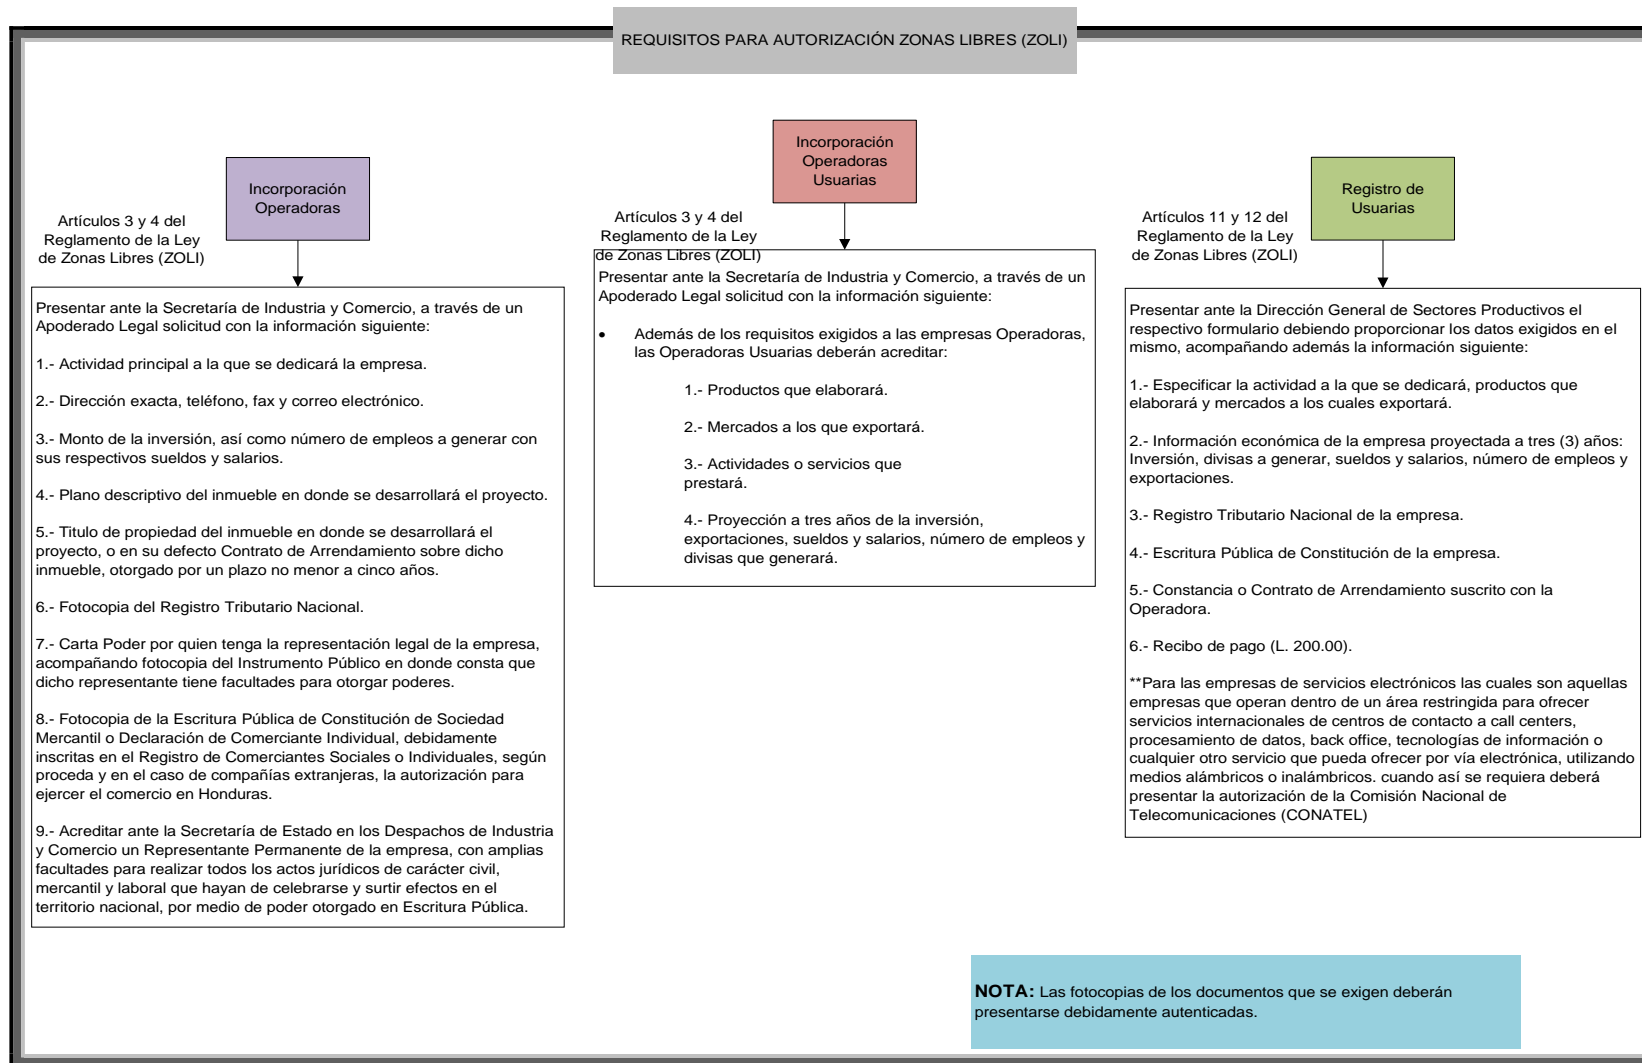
REQUISITOS PARA AUTORIZACIÓN ZONAS LIBRES (ZOLI)

Incorporación Operadoras

Artículos 3 y 4 del Reglamento de la Ley de Zonas Libres (ZOLI)

Presentar ante la Secretaría de Industria y Comercio, a través de un Apoderado Legal solicitud con la información siguiente:

1.- Actividad principal a la que se dedicará la empresa.

2.- Dirección exacta, teléfono, fax y correo electrónico.

3.- Monto de la inversión, así como número de empleos a generar con sus respectivos sueldos y salarios.

4.- Plano descriptivo del inmueble en donde se desarrollará el proyecto.

5.- Titulo de propiedad del inmueble en donde se desarrollará el proyecto, o en su defecto Contrato de Arrendamiento sobre dicho inmueble, otorgado por un plazo no menor a cinco años.

6.- Fotocopia del Registro Tributario Nacional.

7.- Carta Poder por quien tenga la representación legal de la empresa, acompañando fotocopia del Instrumento Público en donde consta que dicho representante tiene facultades para otorgar poderes.

8.- Fotocopia de la Escritura Pública de Constitución de Sociedad Mercantil o Declaración de Comerciante Individual, debidamente inscritas en el Registro de Comerciantes Sociales o Individuales, según proceda y en el caso de compañías extranjeras, la autorización para ejercer el comercio en Honduras.

9.- Acreditar ante la Secretaría de Estado en los Despachos de Industria y Comercio un Representante Permanente de la empresa, con amplias facultades para realizar todos los actos jurídicos de carácter civil, mercantil y laboral que hayan de celebrarse y surtir efectos en el territorio nacional, por medio de poder otorgado en Escritura Pública.

Incorporación Operadoras Usuarias

Artículos 3 y 4 del Reglamento de la Ley de Zonas Libres (ZOLI)

Presentar ante la Secretaría de Industria y Comercio, a través de un Apoderado Legal solicitud con la información siguiente:

• Además de los requisitos exigidos a las empresas Operadoras, las Operadoras Usuarias deberán acreditar:

1.- Productos que elaborará.

2.- Mercados a los que exportará.

3.- Actividades o servicios que prestará.

4.- Proyección a tres años de la inversión, exportaciones, sueldos y salarios, número de empleos y divisas que generará.

Registro de Usuarias

Artículos 11 y 12 del Reglamento de la Ley de Zonas Libres (ZOLI)

Presentar ante la Dirección General de Sectores Productivos el respectivo formulario debiendo proporcionar los datos exigidos en el mismo, acompañando además la información siguiente:

1.- Especificar la actividad a la que se dedicará, productos que elaborará y mercados a los cuales exportará.

2.- Información económica de la empresa proyectada a tres (3) años: Inversión, divisas a generar, sueldos y salarios, número de empleos y exportaciones.

3.- Registro Tributario Nacional de la empresa.

4.- Escritura Pública de Constitución de la empresa.

5.- Constancia o Contrato de Arrendamiento suscrito con la Operadora.

6.- Recibo de pago (L. 200.00).

**Para las empresas de servicios electrónicos las cuales son aquellas empresas que operan dentro de un área restringida para ofrecer servicios internacionales de centros de contacto a call centers, procesamiento de datos, back office, tecnologías de información o cualquier otro servicio que pueda ofrecer por vía electrónica, utilizando medios alámbricos o inalámbricos. cuando así se requiera deberá presentar la autorización de la Comisión Nacional de Telecomunicaciones (CONATEL)

NOTA: Las fotocopias de los documentos que se exigen deberán presentarse debidamente autenticadas.